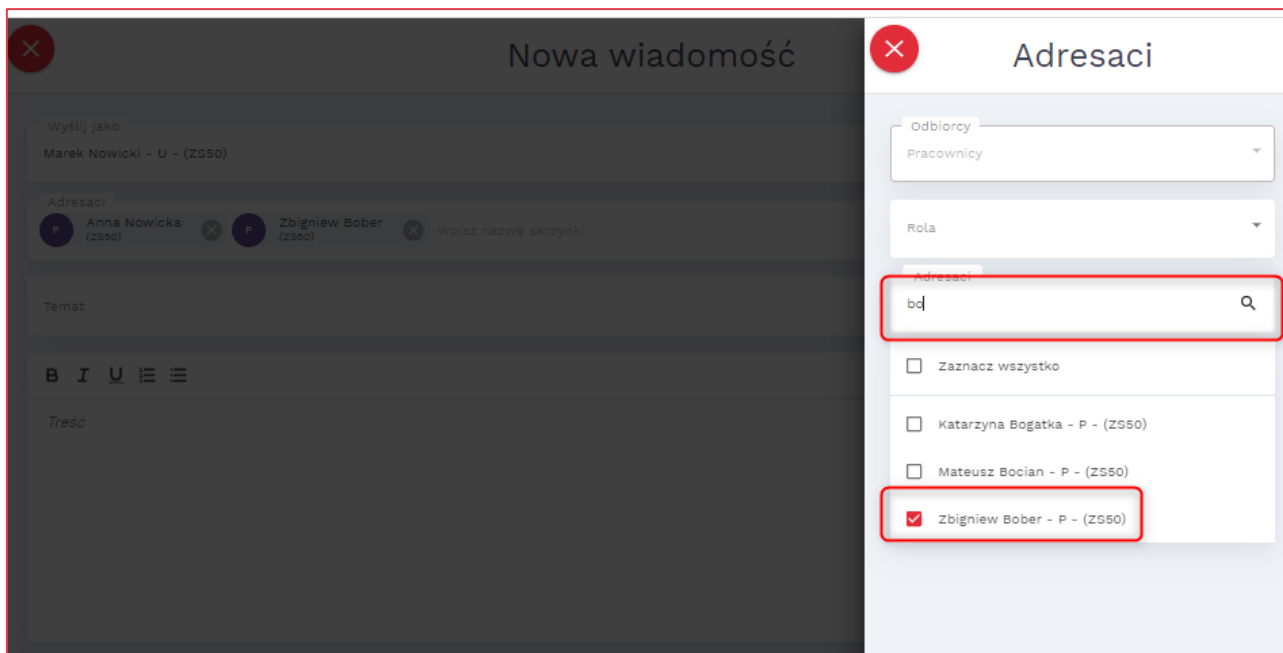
Nowa wiadomość

Wyślij jako
Marek Nowicki - U - (ZS50)

Adresaci
P Anna Nowicka (ZS50)
P Zbigniew Bober (ZS50)
Wpisz nazwę skrzynki

Temat

B I U

Treść

Adresaci

Odbiorcy
Pracownicy

Rola

Adresaci
bo

Zaznacz wszystko

Katarzyna Bogatka - P - (ZS50)

Mateusz Bocian - P - (ZS50)

Zbigniew Bober - P - (ZS50)